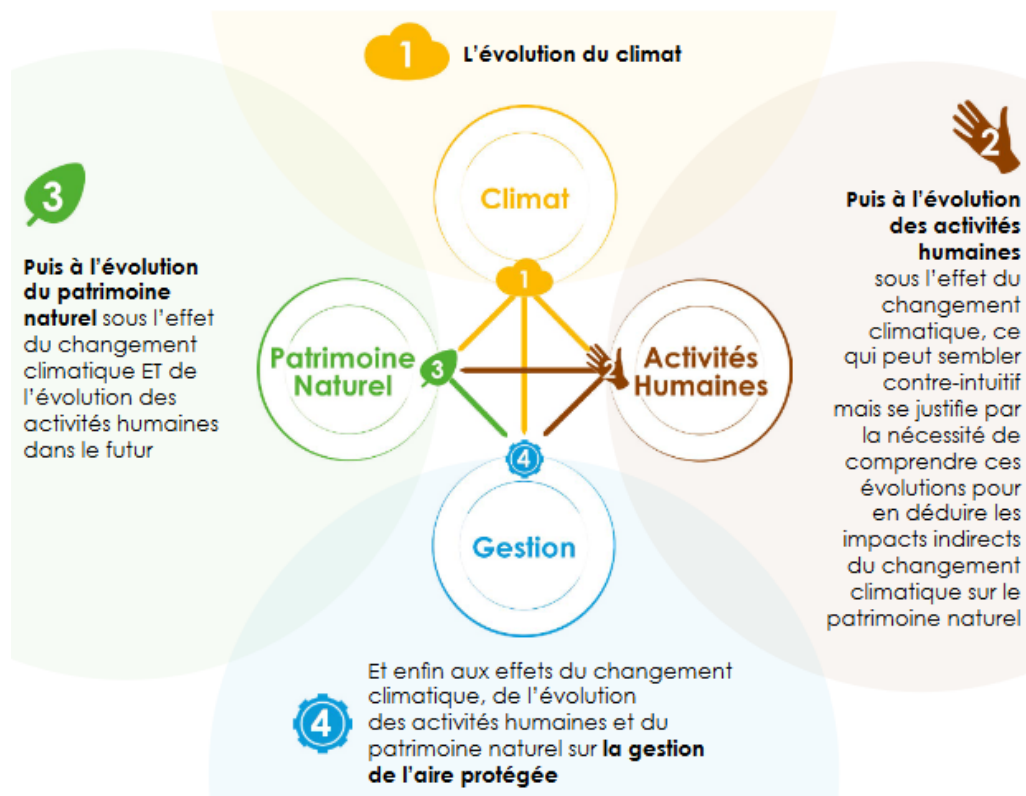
1 L'évolution du climat

2

Puis à l'évolution des activités humaines sous l'effet du changement climatique, ce qui peut sembler contre-intuitif mais se justifie par la nécessité de comprendre ces évolutions pour en déduire les impacts indirects du changement climatique sur le patrimoine naturel

3

Puis à l'évolution du patrimoine naturel sous l'effet du changement climatique ET de l'évolution des activités humaines dans le futur

Climat

1

Patrimoine Naturel

3

2

Activités Humaines

4

Gestion

4

Et enfin aux effets du changement climatique, de l'évolution des activités humaines et du patrimoine naturel sur la gestion de l'aire protégée